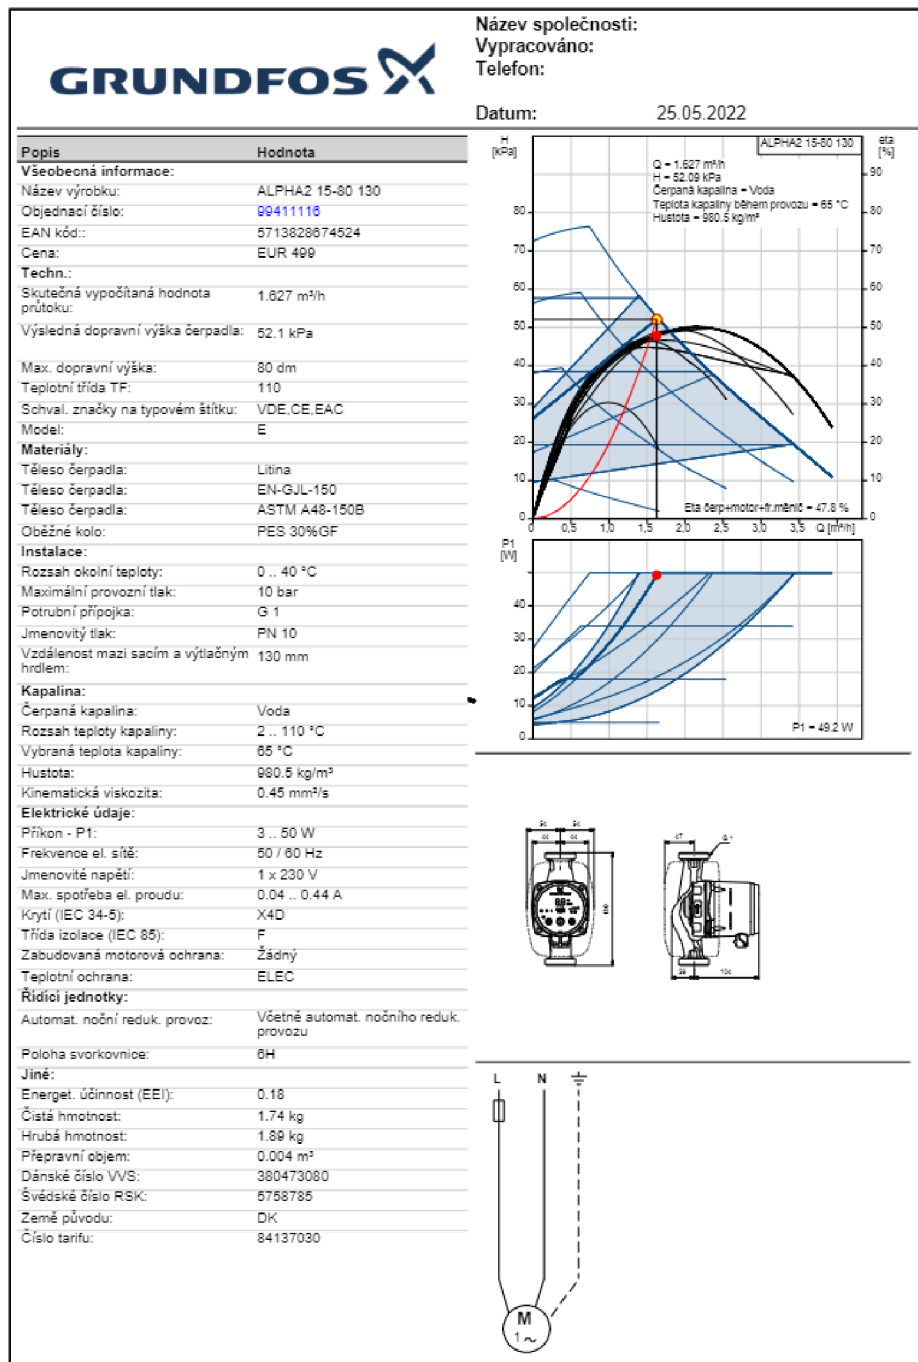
GRUNDFOS

Název společnosti:
Vypracováno:
Telefon:

Datum: 25.05.2022

| Popis | Hodnota |
|---|---|
| Všeobecná informace: | |
| Název výrobku: | ALPHA2 15-80 130 |
| Objednací číslo: | 99411116 |
| EAN kód:: | 5713828674524 |
| Cena: | EUR 499 |
| Techn.: | |
| Skutečná vypočítaná hodnota průtoku: | 1.627 m³/h |
| Výsledná dopravní výška čerpadla: | 52.1 kPa |
| Max. dopravní výška: | 80 dm |
| Teplotní třída TF: | 110 |
| Schval. značky na typovém štítku: | VDE,CE,EAC |
| Model: | E |
| Materiály: | |
| Těleso čerpadla: | Litina |
| Těleso čerpadla: | EN-GJL-150 |
| Těleso čerpadla: | ASTM A48-150B |
| Oběžné kolo: | PES 30%GF |
| Instalace: | |
| Rozsah okolní teploty: | 0 .. 40 °C |
| Maximální provozní tlak: | 10 bar |
| Potrubní přípojka: | G 1 |
| Jmenovitý tlak: | PN 10 |
| Vzdálenost mezi sacím a výtlačným hrdlem: | 130 mm |
| Kapalina: | |
| Čerpaná kapalina: | Voda |
| Rozsah teploty kapaliny: | 2 .. 110 °C |
| Vybraná teplota kapaliny: | 65 °C |
| Hustota: | 980.5 kg/m³ |
| Kinematická viskozita: | 0.45 mm²/s |
| Elektrické údaje: | |
| Příkon - P1: | 3 .. 50 W |
| Frekvence el. sítě: | 50 / 60 Hz |
| Jmenovité napětí: | 1 x 230 V |
| Max. spotřeba el. proudu: | 0.04 .. 0.44 A |
| Krytí (IEC 34-5): | X4D |
| Třída izolace (IEC 85): | F |
| Zabudovaná motorová ochrana: | Žádný |
| Teplotní ochrana: | ELEC |
| Řídicí jednotky: | |
| Automat. noční reduk. provoz: | Včetně automat. nočního reduk. provozu |
| Poloha svorkovnice: | 6H |
| Jiné: | |
| Energet. účinnost (EEI): | 0.18 |
| Čistá hmotnost: | 1.74 kg |
| Hrubá hmotnost: | 1.89 kg |
| Přepravní objem: | 0.004 m³ |
| Dánské číslo VVS: | 380473080 |
| Švédské číslo RSK: | 5758785 |
| Země původu: | DK |
| Číslo tarifu: | 84137030 |

H [kPa]
ALPHA2 15-80 130
eta [%]
Q = 1.627 m³/h
H = 52.09 kPa
Čerpaná kapalina = Voda
Teplota kapaliny během provozu = 65 °C
Hustota = 980.5 kg/m³
80 70 60 50 40 30 20 10 0
90 80 70 60 50 40 30 20 10 0
Eta čerp+motor+fr.měnič = 47.8 %
0 0,5 1,0 1,5 2,0 2,5 3,0 3,5 Q [m³/h]

P1 [W]
40 30 20 10 0
P1 = 49.2 W

L N
M
1~